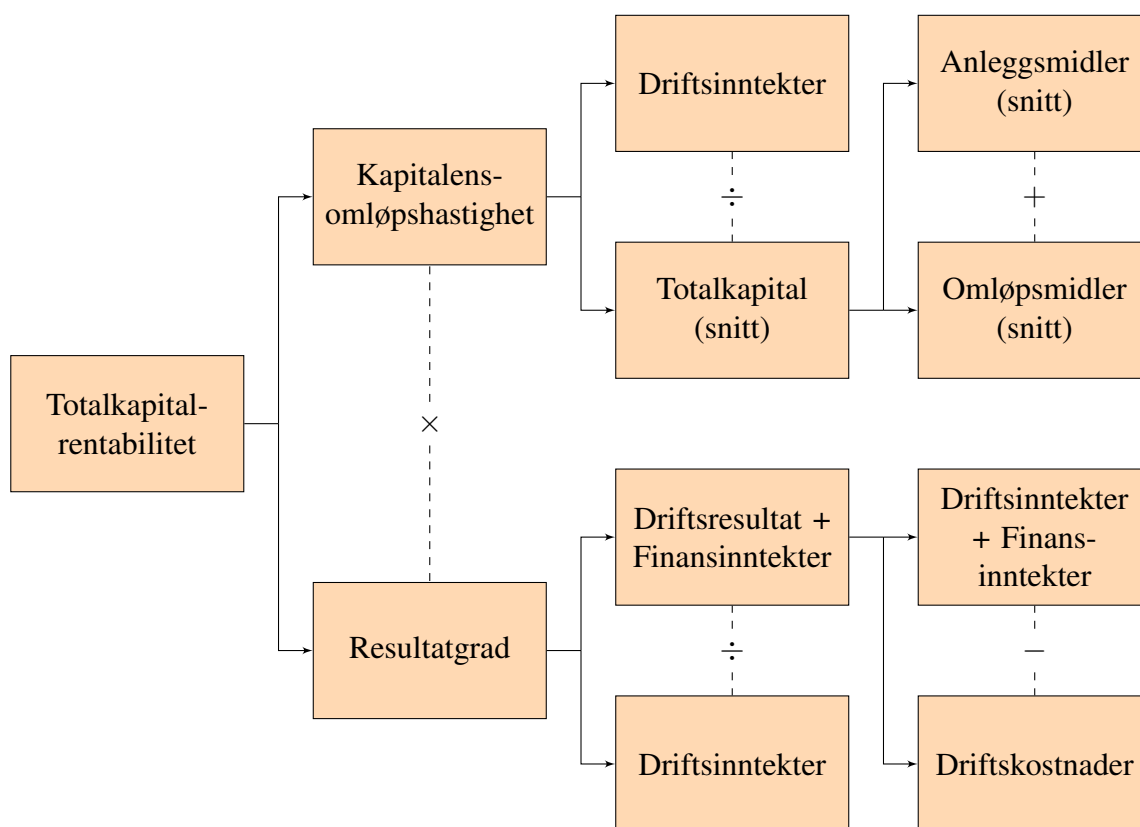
Totalkapital-rentabilitet

Kapitalens-omløpshastighet

$\times$

Resultatgrad

Driftsinntekter

$\div$

Totalkapital (snitt)

Anleggsmidler (snitt)

$+$

Omløpsmidler (snitt)

Driftsresultat + Finansinntekter

$\div$

Driftsinntekter

Driftsinntekter + Finans-inntekter

$-$

Driftskostnader